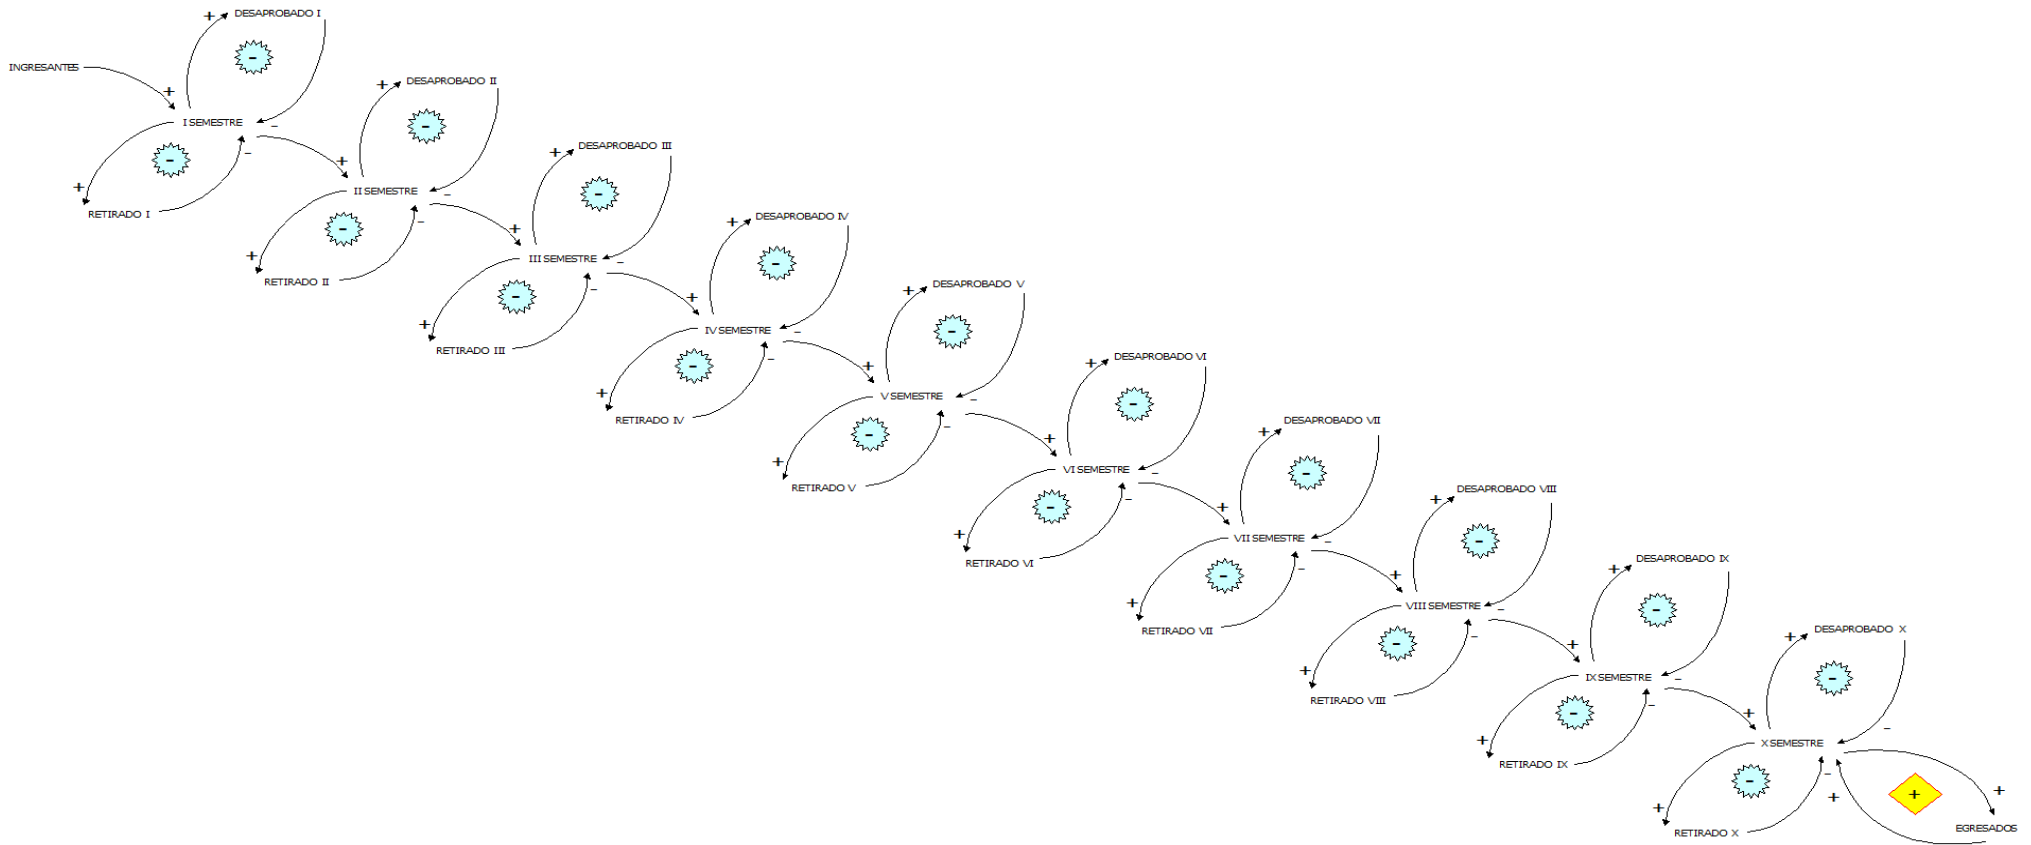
+ DESAPROBADO I
INGRESANTES
-
+
I SEMESTRE -
-
-
+
RETIRADO I

+ DESAPROBADO II
-
+
II SEMESTRE -
-
-
+
RETIRADO II

+ DESAPROBADO III
-
+
III SEMESTRE -
-
-
+
RETIRADO III

+ DESAPROBADO IV
-
+
IV SEMESTRE -
-
-
+
RETIRADO IV

+ DESAPROBADO V
-
+
V SEMESTRE -
-
-
+
RETIRADO V

+ DESAPROBADO VI
-
+
VI SEMESTRE -
-
-
+
RETIRADO VI

+ DESAPROBADO VII
-
+
VII SEMESTRE -
-
-
+
RETIRADO VII

+ DESAPROBADO VIII
-
+
VIII SEMESTRE -
-
-
+
RETIRADO VIII

+ DESAPROBADO IX
-
+
IX SEMESTRE -
-
-
+
RETIRADO IX

+ DESAPROBADO X
-
+
X SEMESTRE
-
-
-
+
+
+
+
RETIRADO X
EGRESADOS